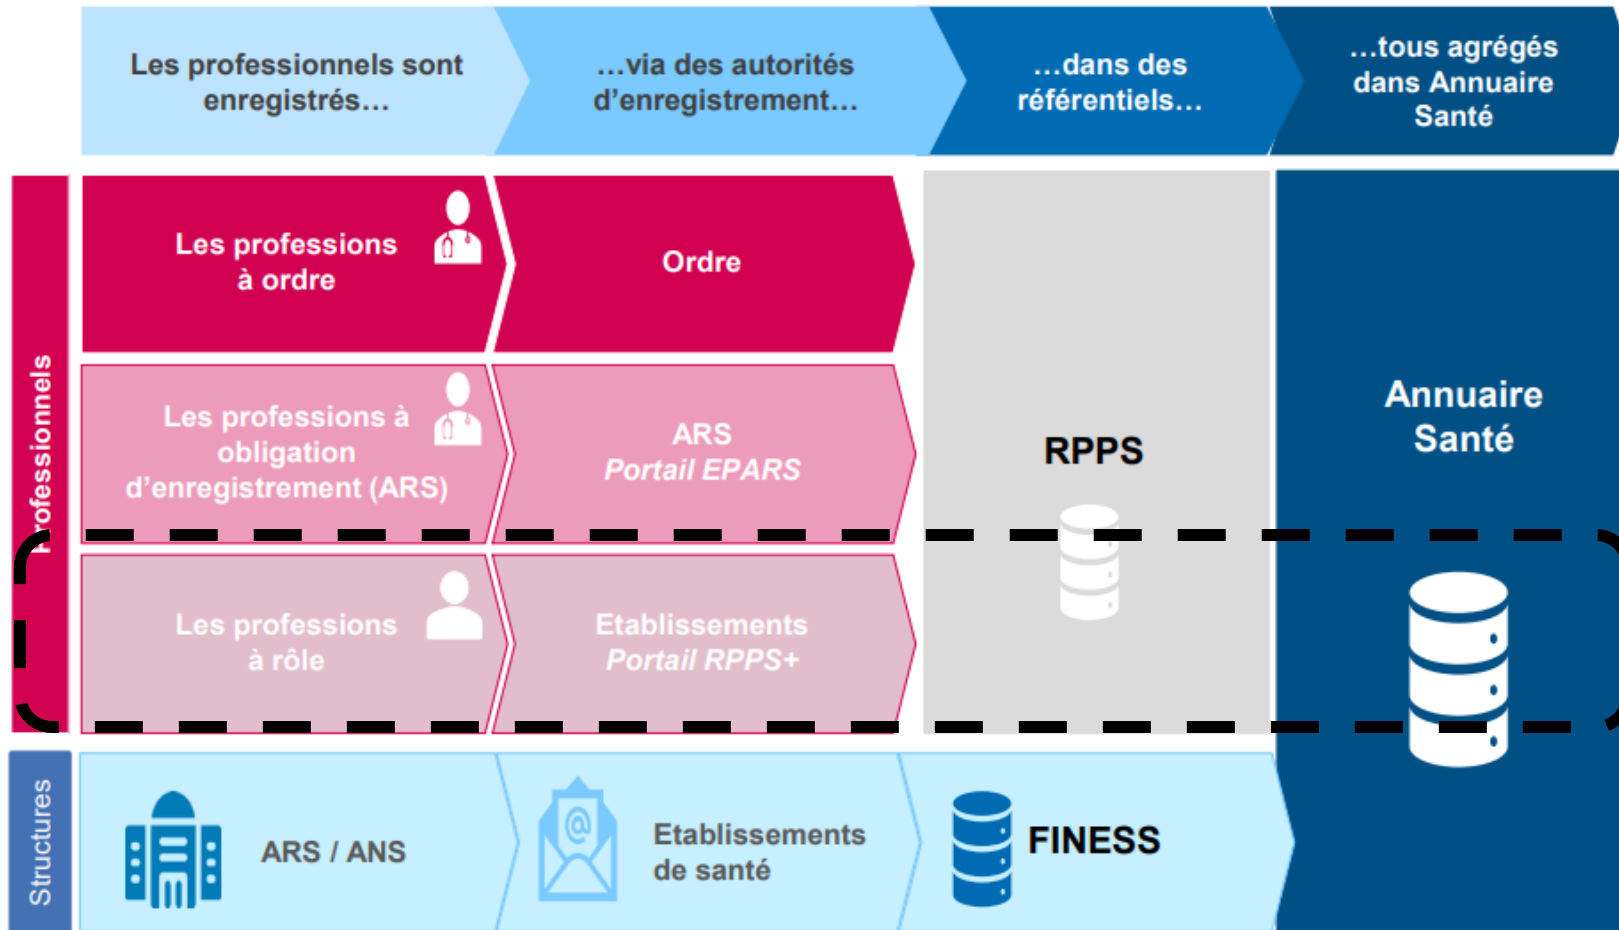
Les professionnels sont enregistrés…

…via des autorités d'enregistrement…

…dans des référentiels…

…tous agrégés dans Annuaire Santé

Professionnels

Les professions à ordre

Ordre

Les professions à obligation d'enregistrement (ARS)

ARS
*Portail EPARS*

RPPS

Annuaire Santé

Les professions à rôle

Etablissements
*Portail RPPS+*

Structures

ARS / ANS

Etablissements de santé

FINESS